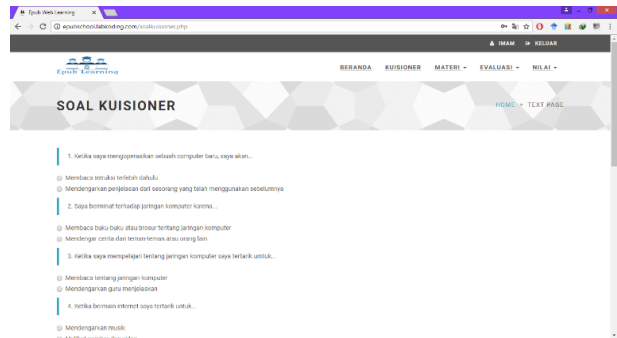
Epub Web Learning

epubschool.labkoding.com/soalkuisioner.php

IMAM KELUAR

Epub Learning

BERANDA KUISIONER MATERI ▾ EVALUASI ▾ NILAI ▾

SOAL KUISIONER

HOME > TEXT PAGE

1. Ketika saya mengoperasikan sebuah computer baru, saya akan...

Membaca intruksi terlebih dahulu
Mendengarkan penjelasan dari seseorang yang telah menggunakan sebelumnya

2. Saya berminat terhadap jaringan komputer karena...

Membaca buku-buku atau brosur tentang jaringan komputer
Mendengar cerita dari teman-teman atau orang lain

3. Ketika saya mempelajari tentang jaringan komputer saya tertarik untuk...

Membaca tentang jaringan komputer
Mendengarkan guru menjelaskan

4. Ketika bermain internet saya tertarik untuk...

Mendengarkan musik
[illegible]